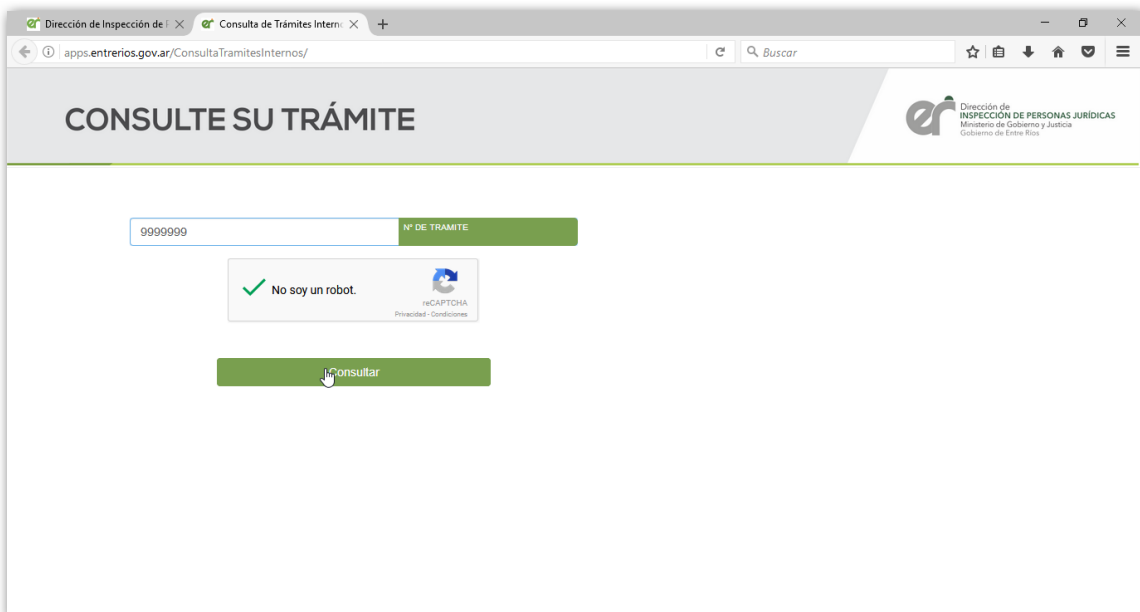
Dirección de Inspección de P
Consulta de Trámites Interno
apps.entrerios.gov.ar/ConsultaTramitesInternos/
Buscar

CONSULTE SU TRÁMITE

Dirección de
INSPECCIÓN DE PERSONAS JURÍDICAS
Ministerio de Gobierno y Justicia
Gobierno de Entre Ríos

9999999
Nº DE TRAMITE

No soy un robot.
reCAPTCHA
Privacidad - Condiciones

Consultar